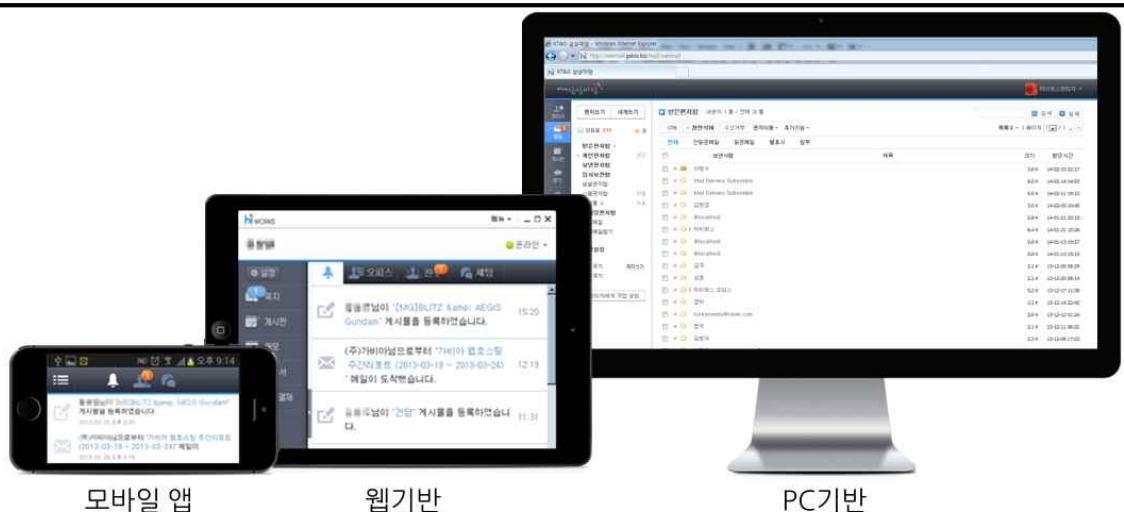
WORKS

온라인

설정

오피스

채팅

님이 "[MG]BLITZ &amp; AEGIS Gundan" 게시물을 등록하였습니다. 15:20

(주)가비아섬으로부터 "가비아 협조스팅 주간외보원 (2013-03-18 ~ 2013-03-24)" 메일이 도착했습니다. 12:19

님이 "건망" 게시물을 등록하였습니다. 11:31

오후 9:14

모바일 앱

웹기반

PC기반